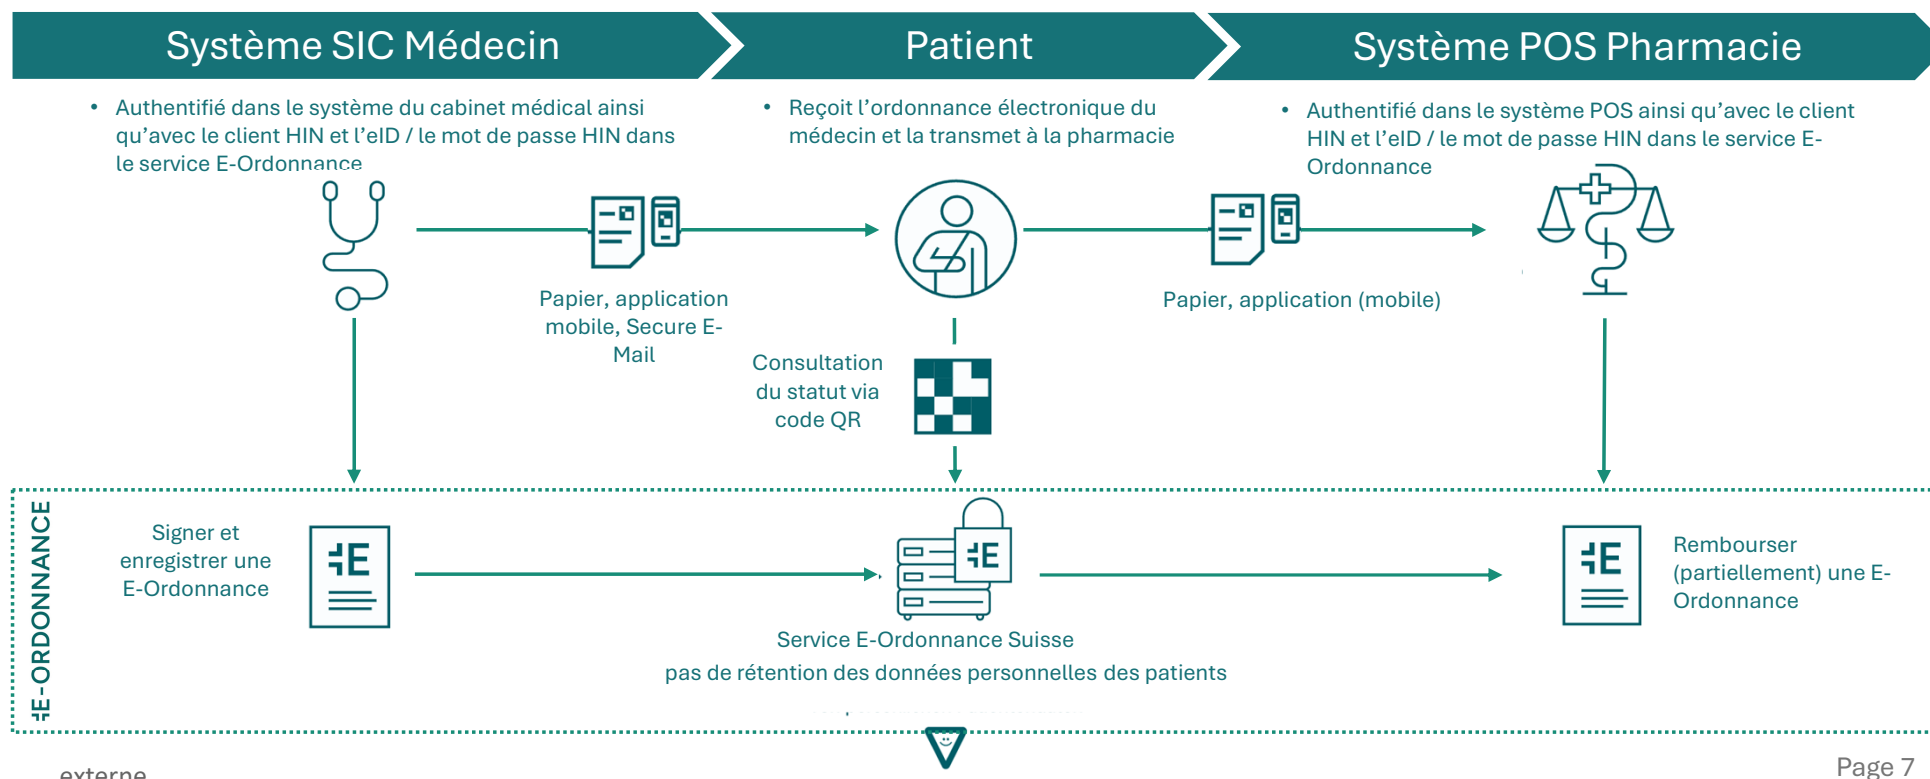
Système SIC Médecin

Patient

Système POS Pharmacie

• Authentifié dans le système du cabinet médical ainsi qu'avec le client HIN et l'eID / le mot de passe HIN dans le service E-Ordonnance

• Reçoit l'ordonnance électronique du médecin et la transmet à la pharmacie

• Authentifié dans le système POS ainsi qu'avec le client HIN et l'eID / le mot de passe HIN dans le service E-Ordonnance

Papier, application mobile, Secure E-Mail

Papier, application (mobile)

Consultation du statut via code QR

E-ORDONNANCE

Signer et enregistrer une E-Ordonnance

Service E-Ordonnance Suisse

pas de rétention des données personnelles des patients

Rembourser (partiellement) une E-Ordonnance

externe

Page 7